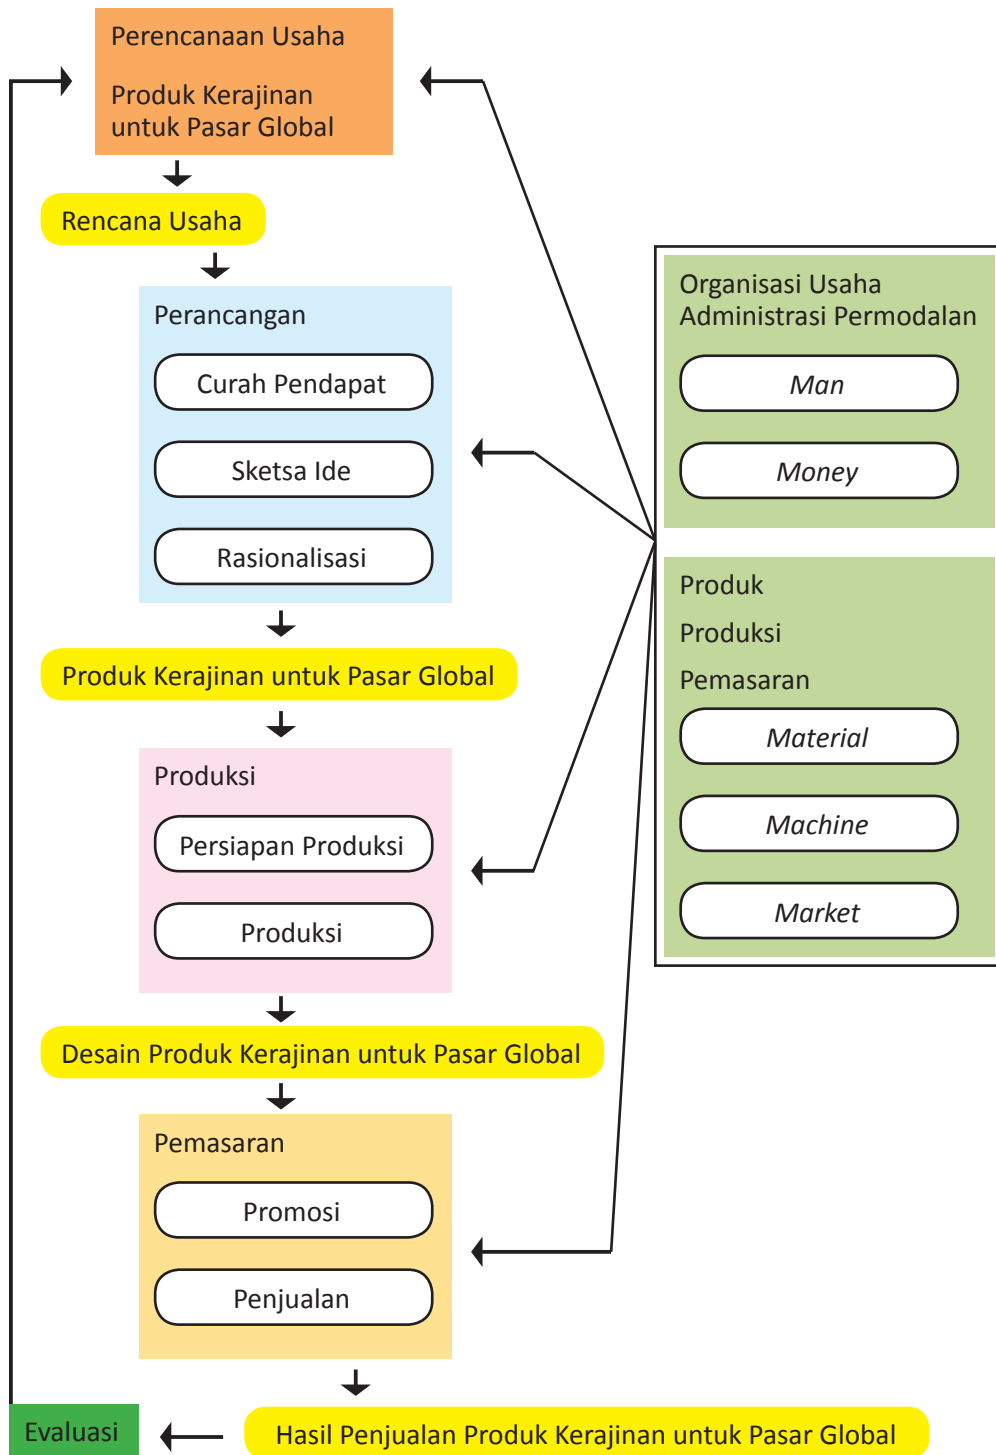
Perencanaan Usaha

Produk Kerajinan untuk Pasar Global

Rencana Usaha

Perancangan

Curah Pendapat

Sketsa Ide

Rasionalisasi

Produk Kerajinan untuk Pasar Global

Produksi

Persiapan Produksi

Produksi

Desain Produk Kerajinan untuk Pasar Global

Pemasaran

Promosi

Penjualan

Organisasi Usaha
Administrasi Permodalan

*Man*

*Money*

Produk

Produksi

Pemasaran

*Material*

*Machine*

*Market*

Evaluasi

Hasil Penjualan Produk Kerajinan untuk Pasar Global